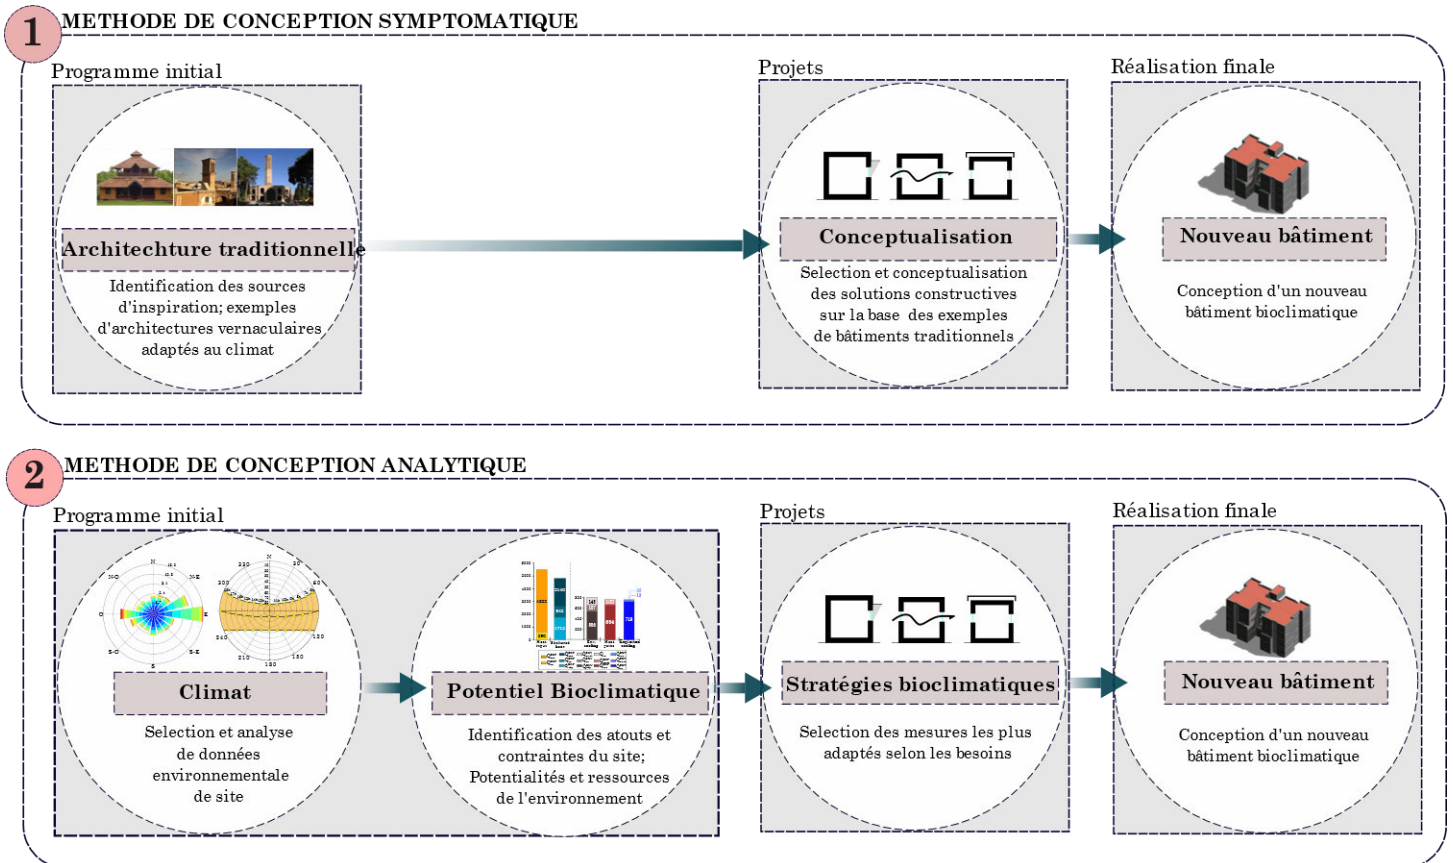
1 METHODE DE CONCEPTION SYMPTOMATIQUE

Programme initial

Architechture traditionnelle

Identification des sources d'inspiration; exemples d'architectures vernaculaires adaptés au climat

Projets

Conceptualisation

Selection et conceptualisation des solutions constructives sur la base des exemples de bâtiments traditionnels

Réalisation finale

Nouveau bâtiment

Conception d'un nouveau bâtiment bioclimatique

2 METHODE DE CONCEPTION ANALYTIQUE

Programme initial

N
N-E
E
S-E
S
S-O
O
N-O

300
60
240
210
180
150

Climat

Selection et analyse de données environnementale de site

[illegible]

Potentiel Bioclimatique

Identification des atouts et contraintes du site; Potentialités et ressources de l'environnement

Projets

Stratégies bioclimatiques

Selection des mesures les plus adaptés selon les besoins

Réalisation finale

Nouveau bâtiment

Conception d'un nouveau bâtiment bioclimatique